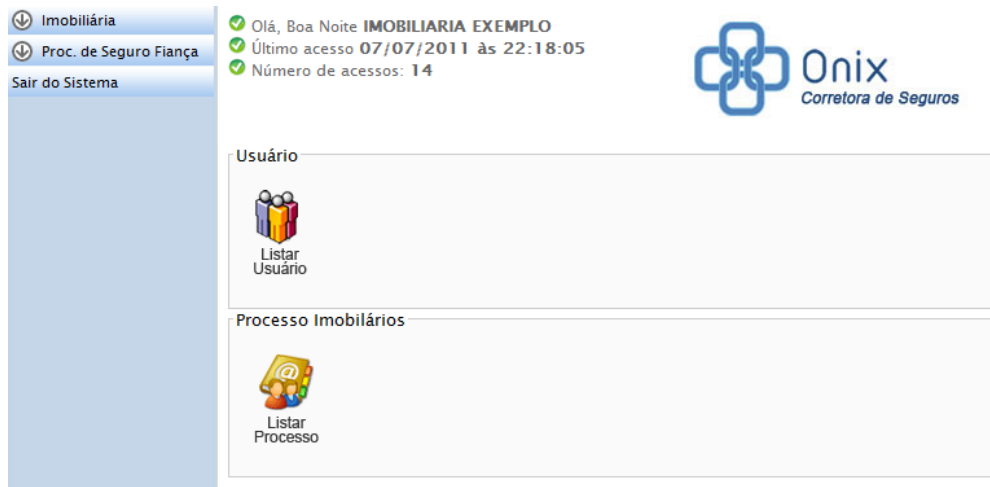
Imobiliária
Proc. de Seguro Fiança
Sair do Sistema

Olá, Boa Noite IMOBILIARIA EXEMPLO
Último acesso 07/07/2011 às 22:18:05
Número de acessos: 14

Onix
Corretora de Seguros

Usuário

Listar Usuário

Processo Imobiliários

Listar Processo